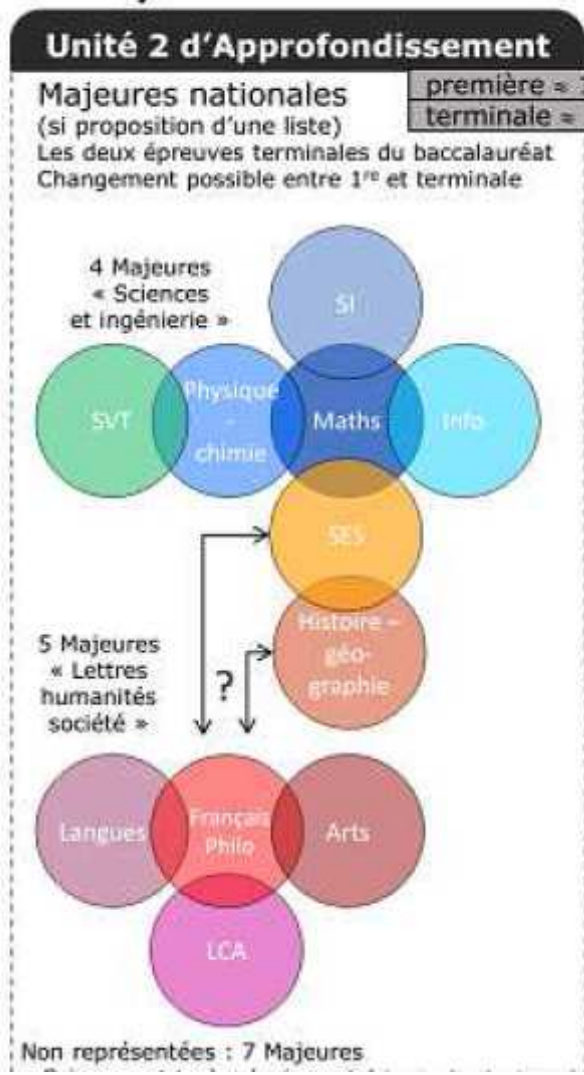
Unité 2 d'Approfondissement

Majeures nationales
(si proposition d'une liste)
Les deux épreuves terminales du baccalauréat
Changement possible entre 1re et terminale

première = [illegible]
terminale = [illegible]

4 Majeures « Sciences et ingénierie »

SI

SVT

Physique - chimie

Maths

Info

SES

Histoire - géographie

5 Majeures « Lettres humanités société »

?

Langues

Français Philo

Arts

LCA

Non représentées : 7 Majeures
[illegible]